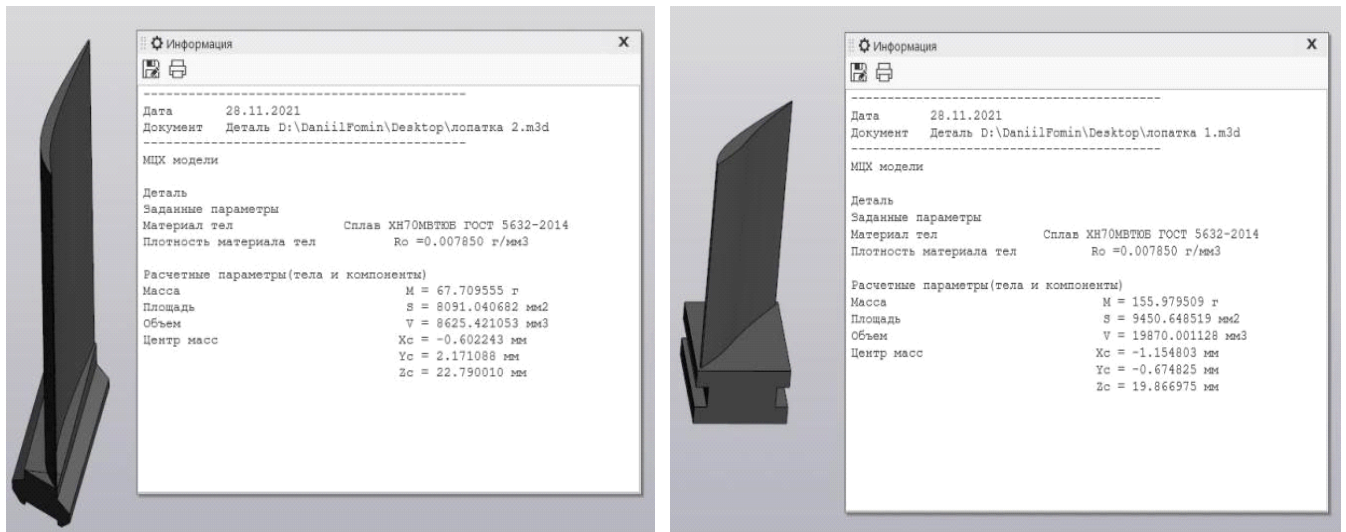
Информация
X

-------------------------------------------
Дата 28.11.2021
Документ Деталь D:\DaniilFomin\Desktop\лопатка 2.m3d
-------------------------------------------
МЦХ модели

Деталь
Заданные параметры
Материал тел Сплав ХН70МВТЮБ ГОСТ 5632-2014
Плотность материала тел Ro =0.007850 г/мм3

Расчетные параметры(тела и компоненты)
Масса M = 67.709555 г
Площадь S = 8091.040682 мм2
Объем V = 8625.421053 мм3
Центр масс Xc = -0.602243 мм
Yc = 2.171088 мм
Zc = 22.790010 мм

Информация
X

-------------------------------------------
Дата 28.11.2021
Документ Деталь D:\DaniilFomin\Desktop\лопатка 1.m3d
-------------------------------------------
МЦХ модели

Деталь
Заданные параметры
Материал тел Сплав ХН70МВТЮБ ГОСТ 5632-2014
Плотность материала тел Ro =0.007850 г/мм3

Расчетные параметры(тела и компоненты)
Масса M = 155.979509 г
Площадь S = 9450.648519 мм2
Объем V = 19870.001128 мм3
Центр масс Xc = -1.154803 мм
Yc = -0.674825 мм
Zc = 19.866975 мм